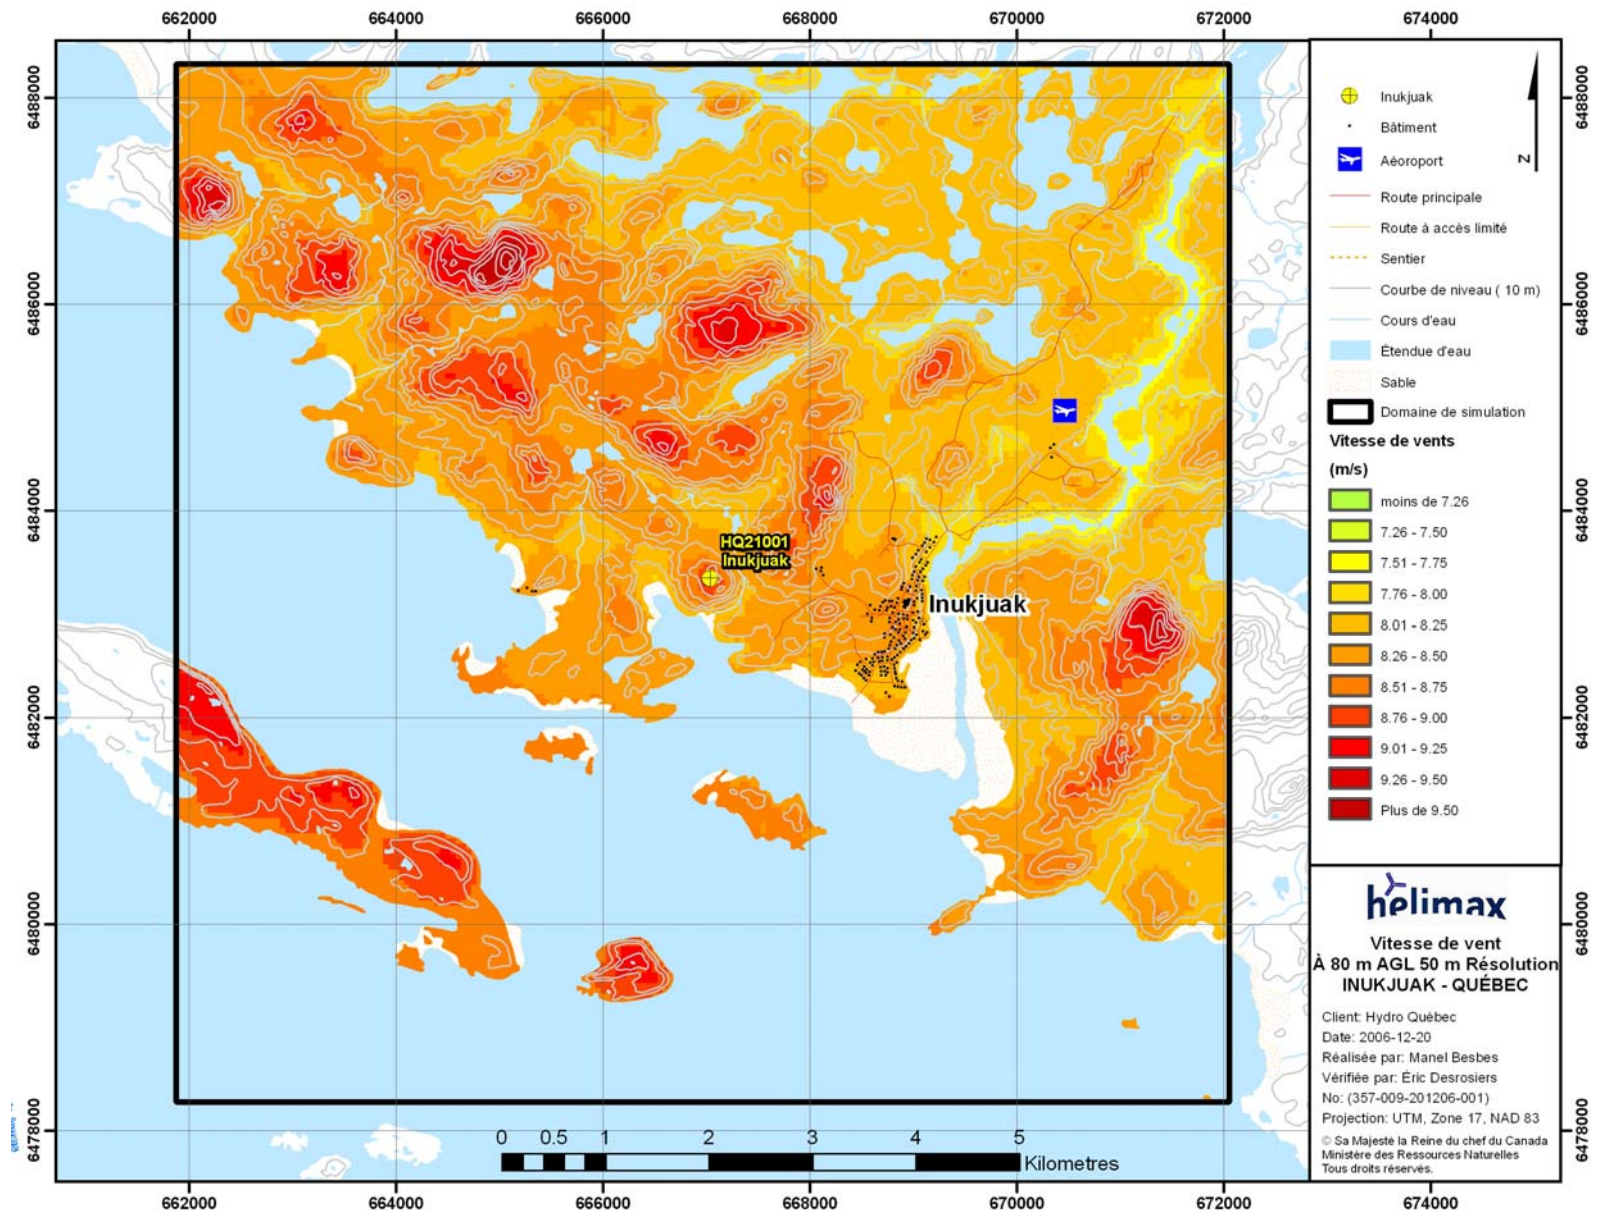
662000 664000 666000 668000 670000 672000 674000

6488000
6486000
6484000
6482000
6480000
6478000

6488000
6486000
6484000
6482000
6480000
6478000

HQ21001
Inukjuak

Inukjuak

0 0.5 1 2 3 4 5 Kilometres

662000 664000 666000 668000 670000 672000 674000

N

Inukjuak
Bâtiment
Aéroport
Route principale
Route à accès limité
Sentier
Courbe de niveau ( 10 m)
Cours d'eau
Étendue d'eau
Sable
Domaine de simulation

Vitesse de vents
(m/s)

| |
|---|
| moins de 7.26 |
| 7.26 - 7.50 |
| 7.51 - 7.75 |
| 7.76 - 8.00 |
| 8.01 - 8.25 |
| 8.26 - 8.50 |
| 8.51 - 8.75 |
| 8.76 - 9.00 |
| 9.01 - 9.25 |
| 9.26 - 9.50 |
| Plus de 9.50 |

helimax

Vitesse de vent
À 80 m AGL 50 m Résolution
INUKJUAK - QUÉBEC

Client: Hydro Québec
Date: 2006-12-20
Réalisée par: Manel Besbes
Vérifiée par: Éric Desrosiers
No: (357-009-201206-001)
Projection: UTM, Zone 17, NAD 83
© Sa Majesté la Reine du chef du Canada
Ministère des Ressources Naturelles
Tous droits réservés.